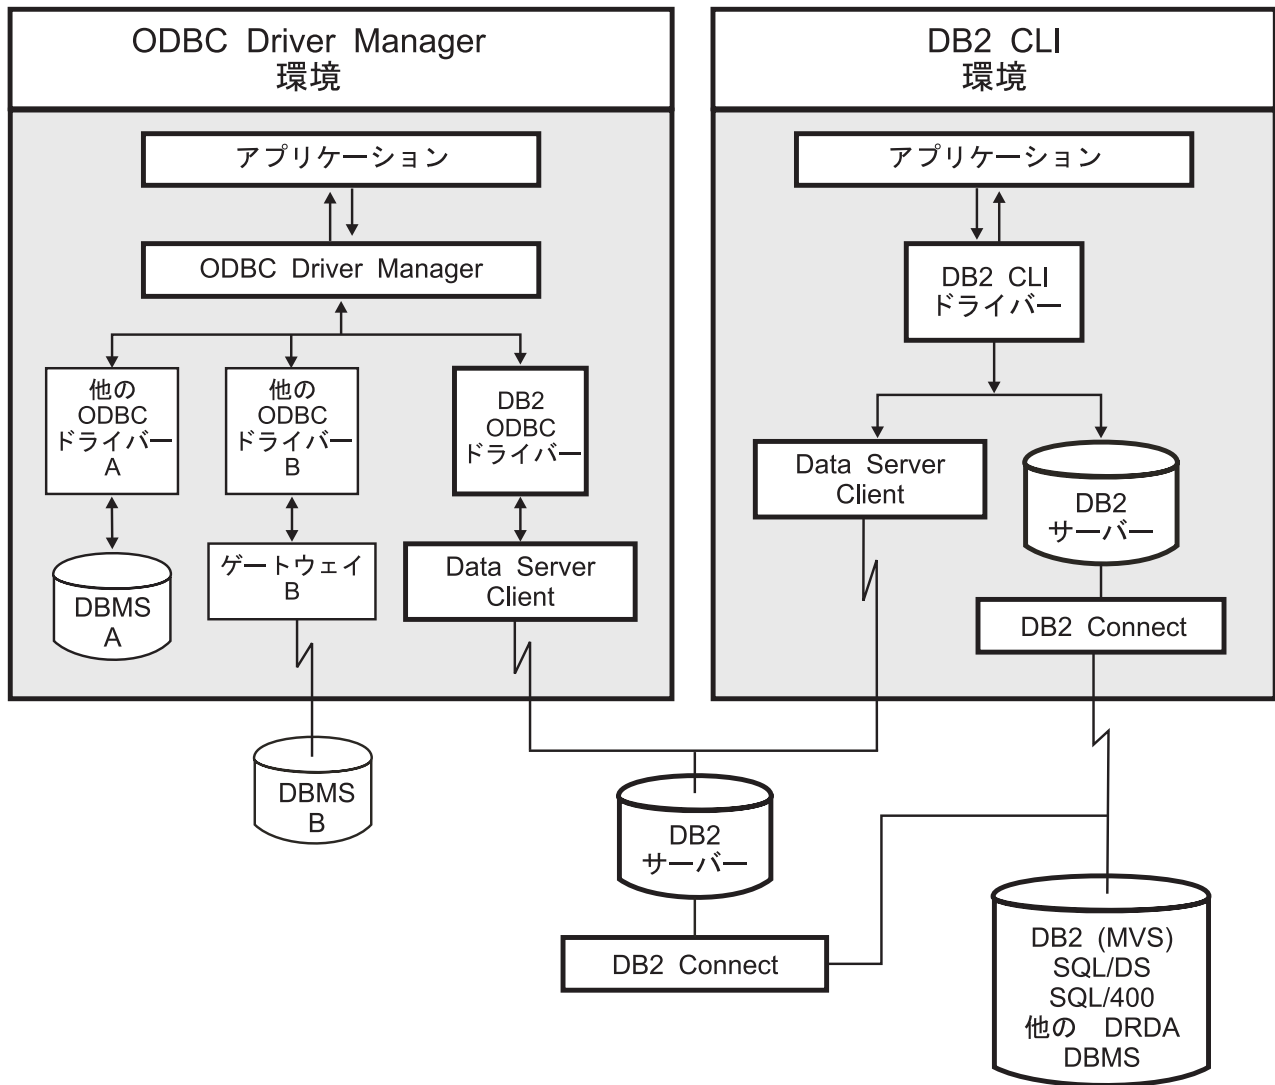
ODBC Driver Manager
環境

アプリケーション

ODBC Driver Manager

他の
ODBC
ドライバー
A

他の
ODBC
ドライバー
B

DB2
ODBC
ドライバー

DBMS
A

ゲートウェイ
B

Data Server
Client

DBMS
B

DB2 CLI
環境

アプリケーション

DB2 CLI
ドライバー

Data Server
Client

DB2
サーバー

DB2 Connect

DB2
サーバー

DB2 Connect

DB2 (MVS)
SQL/DS
SQL/400
他の DRDA
DBMS